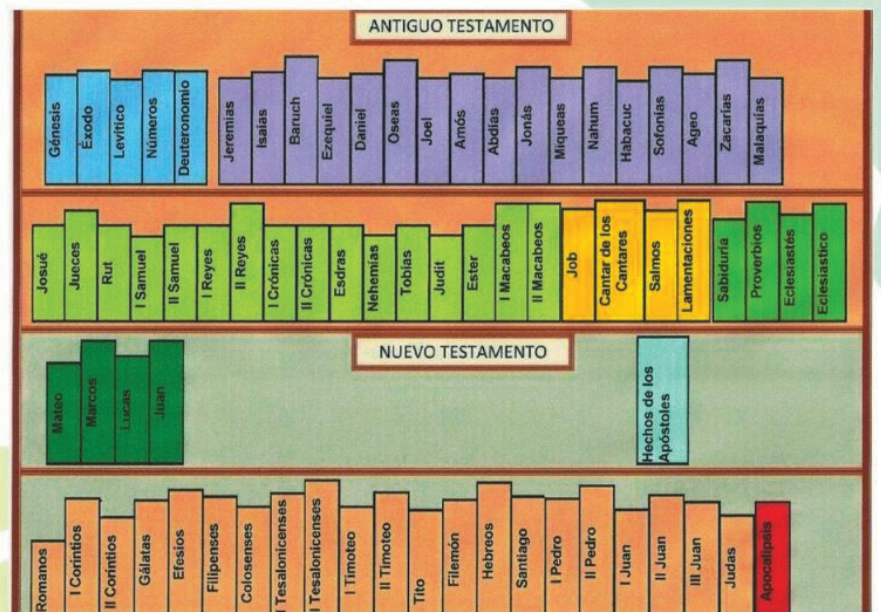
ANTIGUO TESTAMENTO

Génesis
Éxodo
Levítico
Números
Deuteronomio

Jeremías
Isaías
Baruch
Ezequiel
Daniel
Oseas
Joel
Amós
Abdías
Jonás
Miqueas
Nahum
Habacuc
Sofonías
Ageo
Zacarías
Malaquías

Josué
Jueces
Rut
I Samuel
II Samuel
I Reyes
II Reyes
I Crónicas
II Crónicas
Esdras
Nehemías
Tobías
Judit
Ester
I Macabeos
II Macabeos

Job
Cantar de los Cantares
Salmos
Lamentaciones

Sabiduría
Proverbios
Eclesiastés
Eclesiastico

NUEVO TESTAMENTO

Mateo
Marcos
Lucas
Juan

Hechos de los Apóstoles

Romanos
I Corintios
II Corintios
Gálatas
Efesios
Filipenses
Colosenses
I Tesalonicenses
I Tesalonicenses
I Timoteo
II Timoteo
Tito
Filemón
Hebreos
Santiago
I Pedro
II Pedro
I Juan
II Juan
III Juan
Judas
Apocalipsis